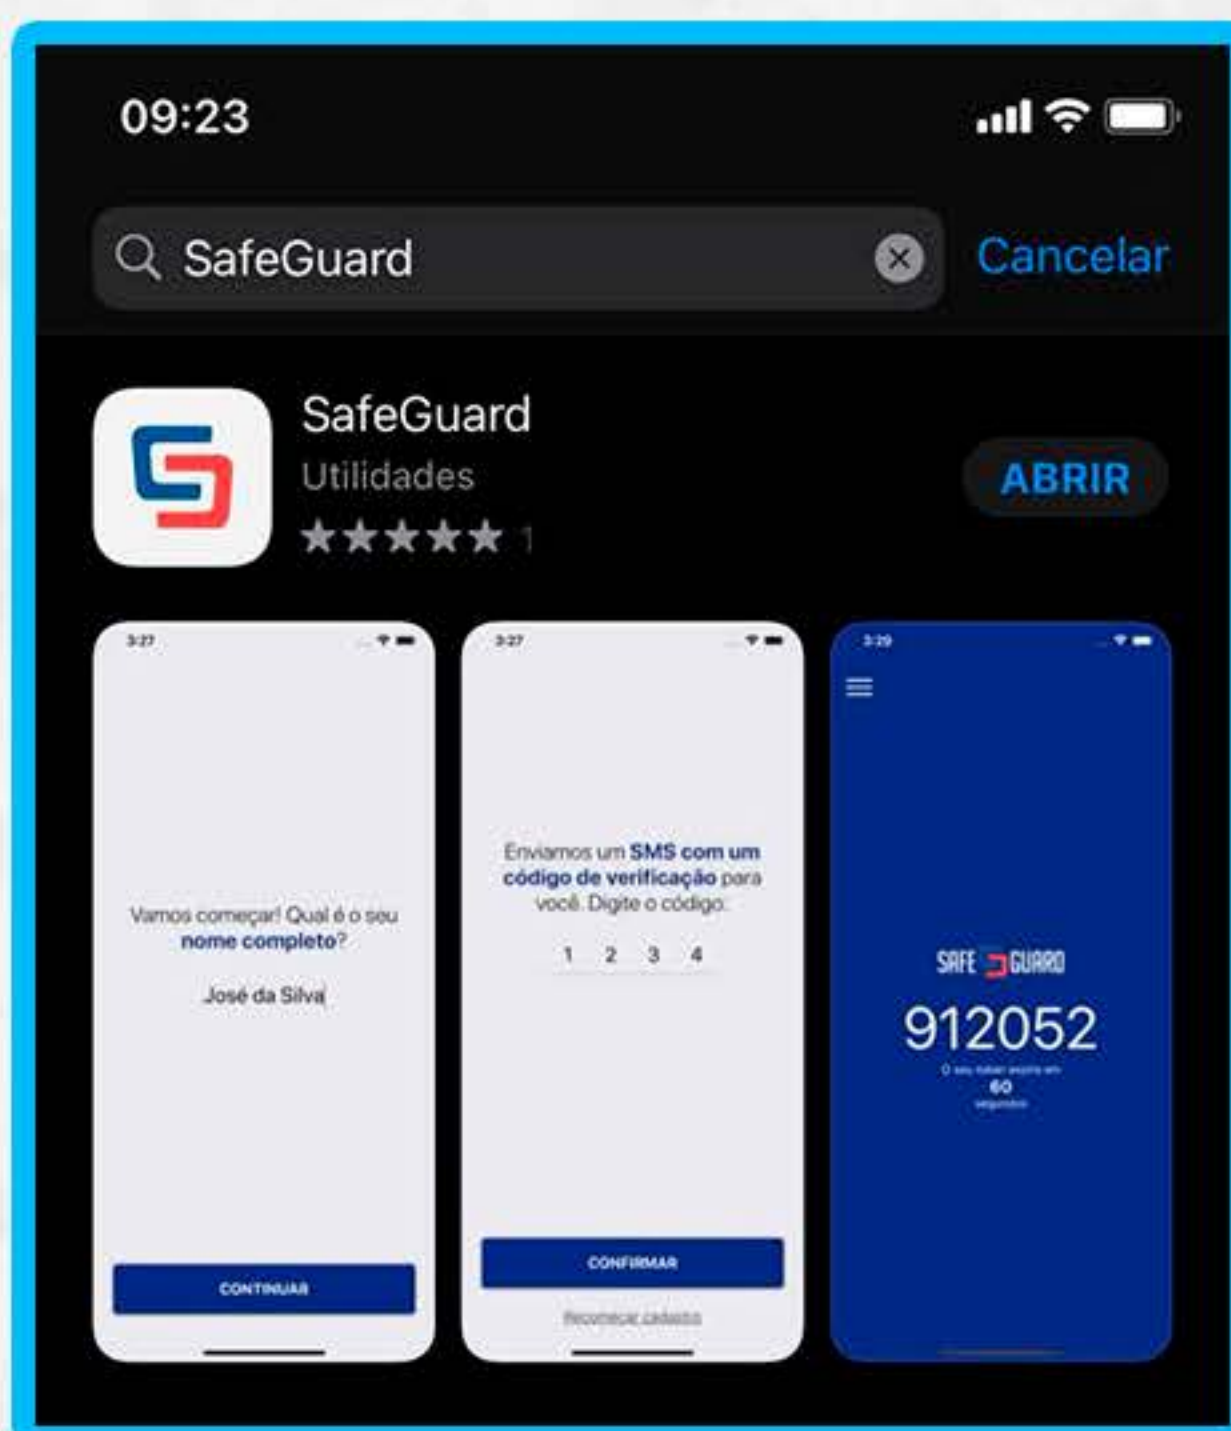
09:23

SafeGuard

Cancelar

SafeGuard

Utilidades

1

ABRIR

3:27

Vamos começar! Qual é o seu nome completo?

José da Silva

CONTINUAR

3:27

Enviamos um SMS com um código de verificação para você. Digite o código:

1 2 3 4

CONFIRMAR

Recomeçar cadastro

3:29

SAFE GUARD

912052

O seu token expira em

60

segundos